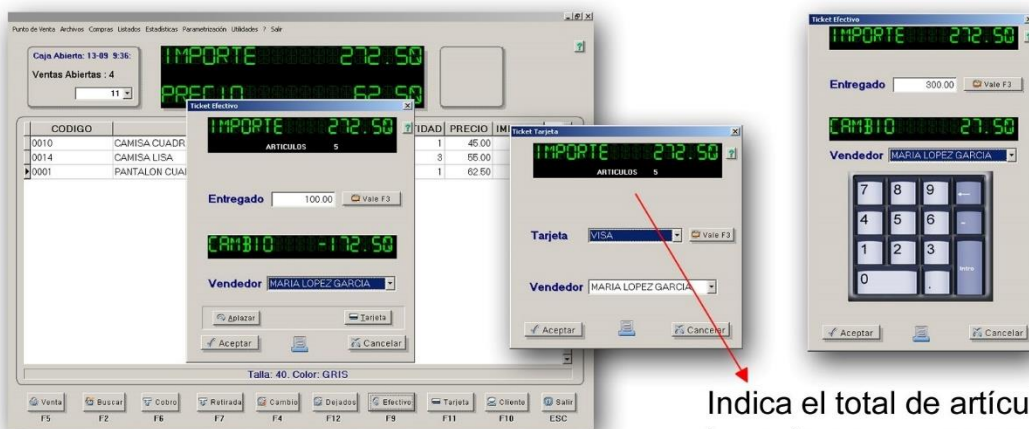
Punto de Venta Archivos Compras Listados Estadisticas Parametrización Utilidades ? Salir

Caja Abierta: 13-09 9:36:
Ventas Abiertas : 4
11

IMPORTE 272.50
PRECIO 62.50

| CODIGO | | IDAD | PRECIO | IM |
|---|---|---|---|---|
| 0010 | CAMISA CUADR | 1 | 45.00 | |
| 0014 | CAMISA LISA | 3 | 55.00 | |
| 0001 | PANTALON CUAI | 1 | 62.50 | |

Ticket Efectivo
IMPORTE 272.50
ARTICULOS 5
Entregado 100.00 Vale F3
CAMBIO -172.50
Vendedor MARIA LOPEZ GARCIA
Aplazar Tarjeta
Aceptar Cancelar

Ticket Tarjeta
IMPORTE 272.50
ARTICULOS 5
Tarjeta VISA Vale F3
Vendedor MARIA LOPEZ GARCIA
Aceptar Cancelar

Talla: 40. Color: GRIS

Venta F5 Buscar F2 Cobro F6 Retirada F7 Cambio F4 Dejados F12 Efectivo F9 Tarjeta F11 Cliente F10 Salir ESC

Ticket Efectivo
IMPORTE 272.50
Entregado 300.00 Vale F3
CAMBIO 27.50
Vendedor MARIA LOPEZ GARCIA
7 8 9 ←
4 5 6 -
1 2 3 Intro
0 .
Aceptar Cancelar

Indica el total de artícu